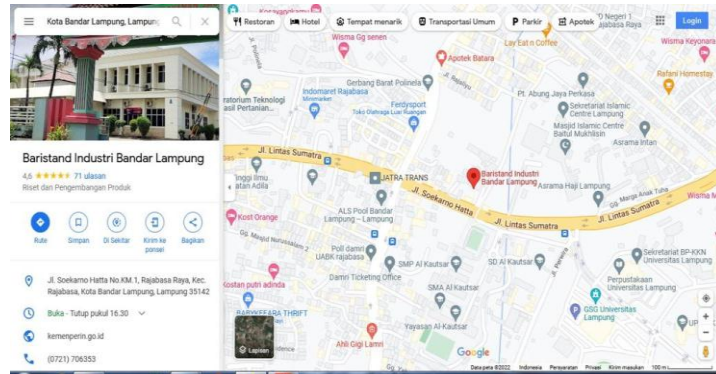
Kota Bandar Lampung, Lampung

Restoran
Hotel
Tempat menarik
Transportasi Umum
Parkir
Apotek
Login

Baristand Industri Bandar Lampung
4,6 ★★★★★ 71 ulasan
Riset dan Pengembangan Produk

Rute
Simpan
Di Sekitar
Kirim ke ponsel
Bagikan

Jl. Soekarno Hatta No.KM.1, Rajabasa Raya, Kec. Rajabasa, Kota Bandar Lampung, Lampung 35142

Buka · Tutup pukul 16.30

kemenperin.go.id

(0721) 706353

Koragaan
Wisma Gg senen
Apotek Batara
Lay Eat n Coffee
Negeri 1
Raja Raya
Wisma Keyonara
Rafani Homestay
Gerbang Barat Polinela
Indomaret Rajabasa
Minimarket
Ferdysport
Toko Olahraga Luar Ruangan
Pt. Abung Jaya Perkasa
Sekretariat Islamic Centre Lampung
Masjid Islamic Centre Baitul Mukhlisin
Asrama Intan
ratorium Teknologi
asil Pertanian
Jl. Lintas Sumatra
JATRA TRANS
Baristand Industri Bandar Lampung
Asrama Haji Lampung
Jl. Soekarno Hatta
Jl. Lintas Sumatra
Gg. Margo Anak Tuha
inggi Ilmu
atan Adila
Kost Orange
ALS Pool Bandar Lampung - Lampung
Gg. Masjid Nurussalam
Poll damri UABK rajabasa
SMP Al Kautsar
SD Al Kautsar
Damri Ticketing Office
SMA Al Kautsar
Sekretariat BP-KKN Universitas Lampung
Perpustakaan Universitas Lampung
Kostan putri adinda
BARKEKFA THRIFT
Yayasan Al-Kautsar
GSG Universitas Lampung
UP
Ahli Gigi Lamri
Lapisan
Google
Data peta ©2022
Indonesia
Persyaratan
Privasi
Kirim masukan
100 m